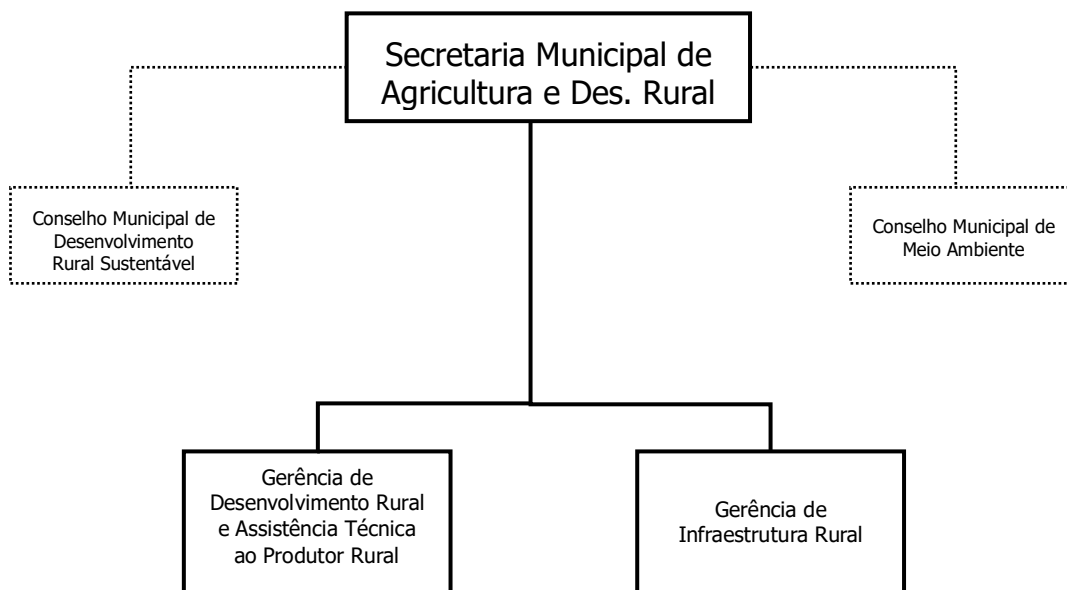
Secretaria Municipal de Agricultura e Des. Rural

Conselho Municipal de Desenvolvimento Rural Sustentável

Conselho Municipal de Meio Ambiente

Gerência de Desenvolvimento Rural e Assistência Técnica ao Produtor Rural

Gerência de Infraestrutura Rural